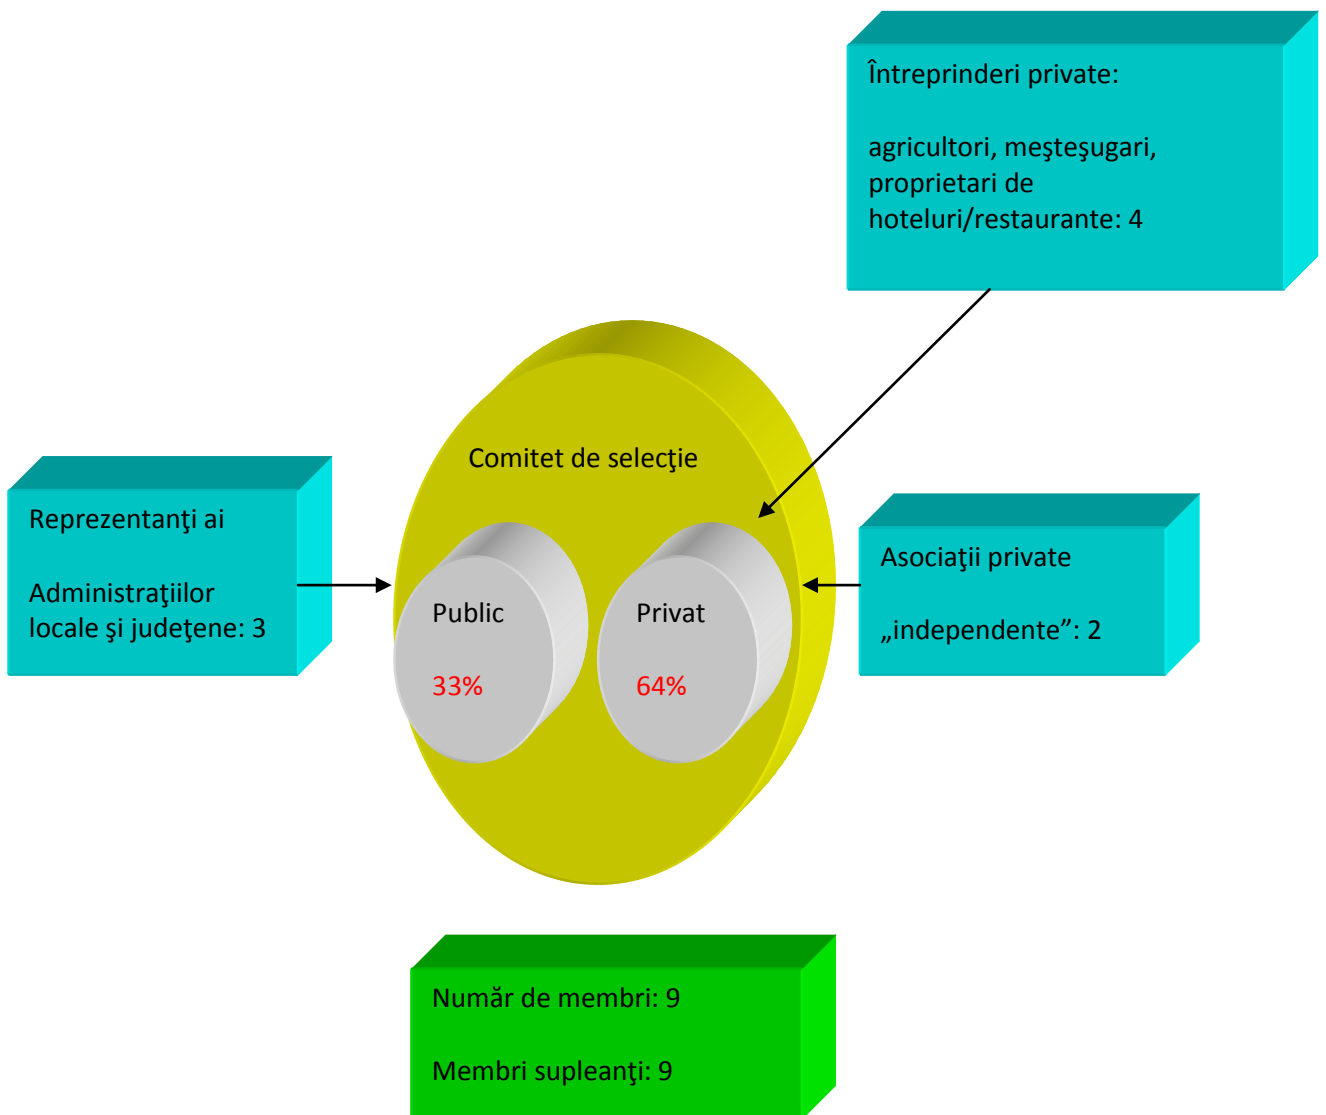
Întreprinderi private:

agricultori, meşteşugari, proprietari de hoteluri/restaurante: 4

Comitet de selecţie

Reprezentanţi ai

Administraţiilor locale şi judeţene: 3

Public

33%

Privat

64%

Asociaţii private

„independente": 2

Număr de membri: 9

Membri supleanţi: 9